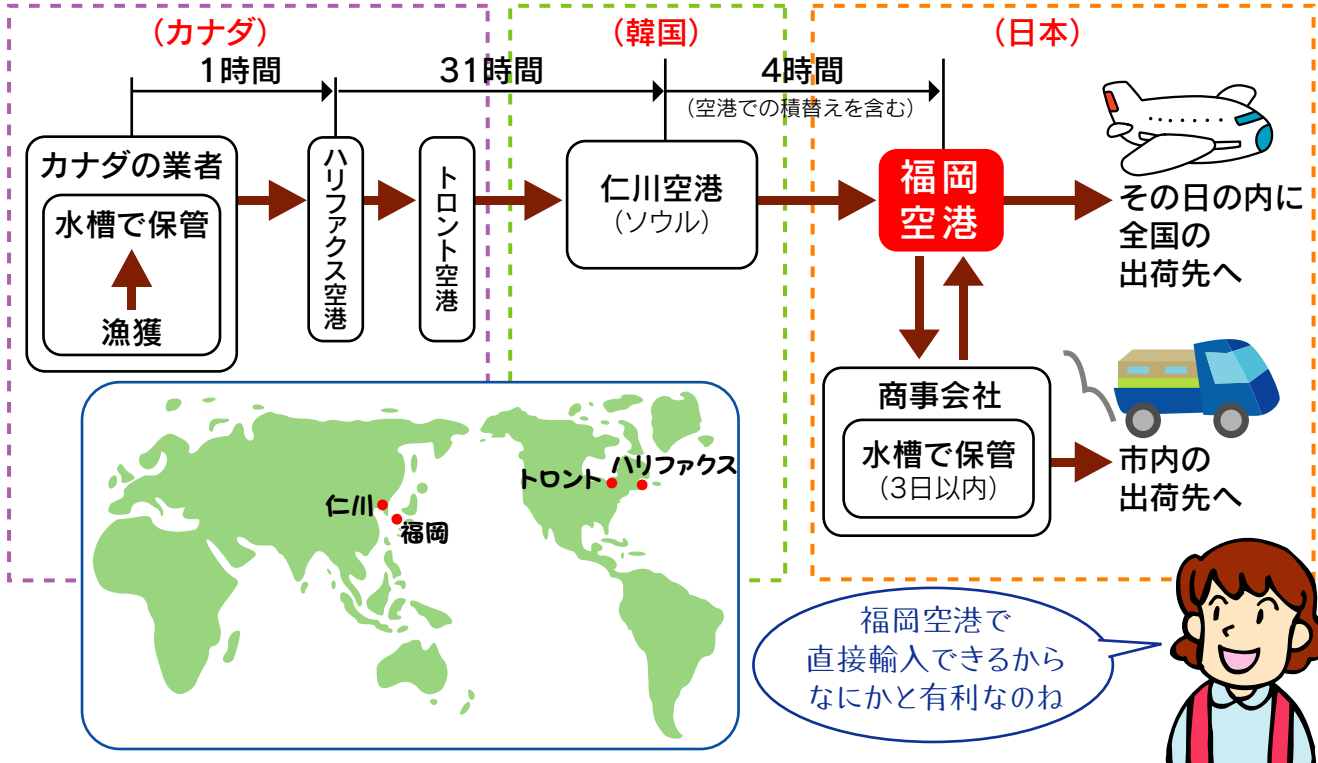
（カナダ）

（韓国）

（日本）

1時間

31時間

4時間

（空港での積替えを含む）

カナダの業者

水槽で保管

漁獲

ハリファクス空港

トロント空港

仁川空港
（ソウル）

福岡空港

その日の内に全国の出荷先へ

商事会社

水槽で保管
（3日以内）

市内の出荷先へ

仁川

福岡

トロント

ハリファクス

福岡空港で直接輸入できるからなにかと有利なのね